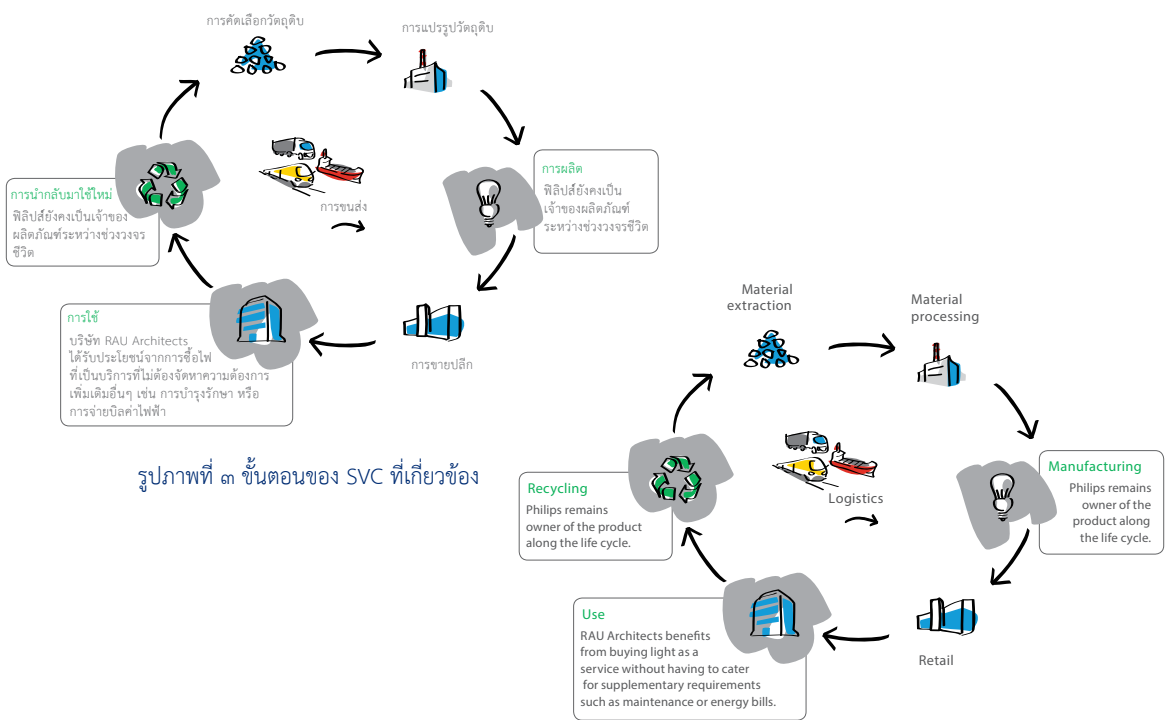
การคัดเลือกวัตถุดิบ

การแปรรูปวัตถุดิบ

การผลิต
ฟิลิปส์ยังคงเป็นเจ้าของผลิตภัณฑ์ระหว่างช่วงวงจรชีวิต

การขนส่ง

การขายปลีก

การใช้
บริษัท RAU Architects ได้รับประโยชน์จากการซื้อไฟที่เป็นบริการที่ไม่ต้องจัดหาความต้องการเพิ่มเติมอื่นๆ เช่น การบำรุงรักษา หรือการจ่ายบิลค่าไฟฟ้า

การนำกลับมาใช้ใหม่
ฟิลิปส์ยังคงเป็นเจ้าของผลิตภัณฑ์ระหว่างช่วงวงจรชีวิต

รูปภาพที่ ๓ ขั้นตอนของ SVC ที่เกี่ยวข้อง

Material extraction

Material processing

Manufacturing
Philips remains owner of the product along the life cycle.

Logistics

Retail

Use
RAU Architects benefits from buying light as a service without having to cater for supplementary requirements such as maintenance or energy bills.

Recycling
Philips remains owner of the product along the life cycle.